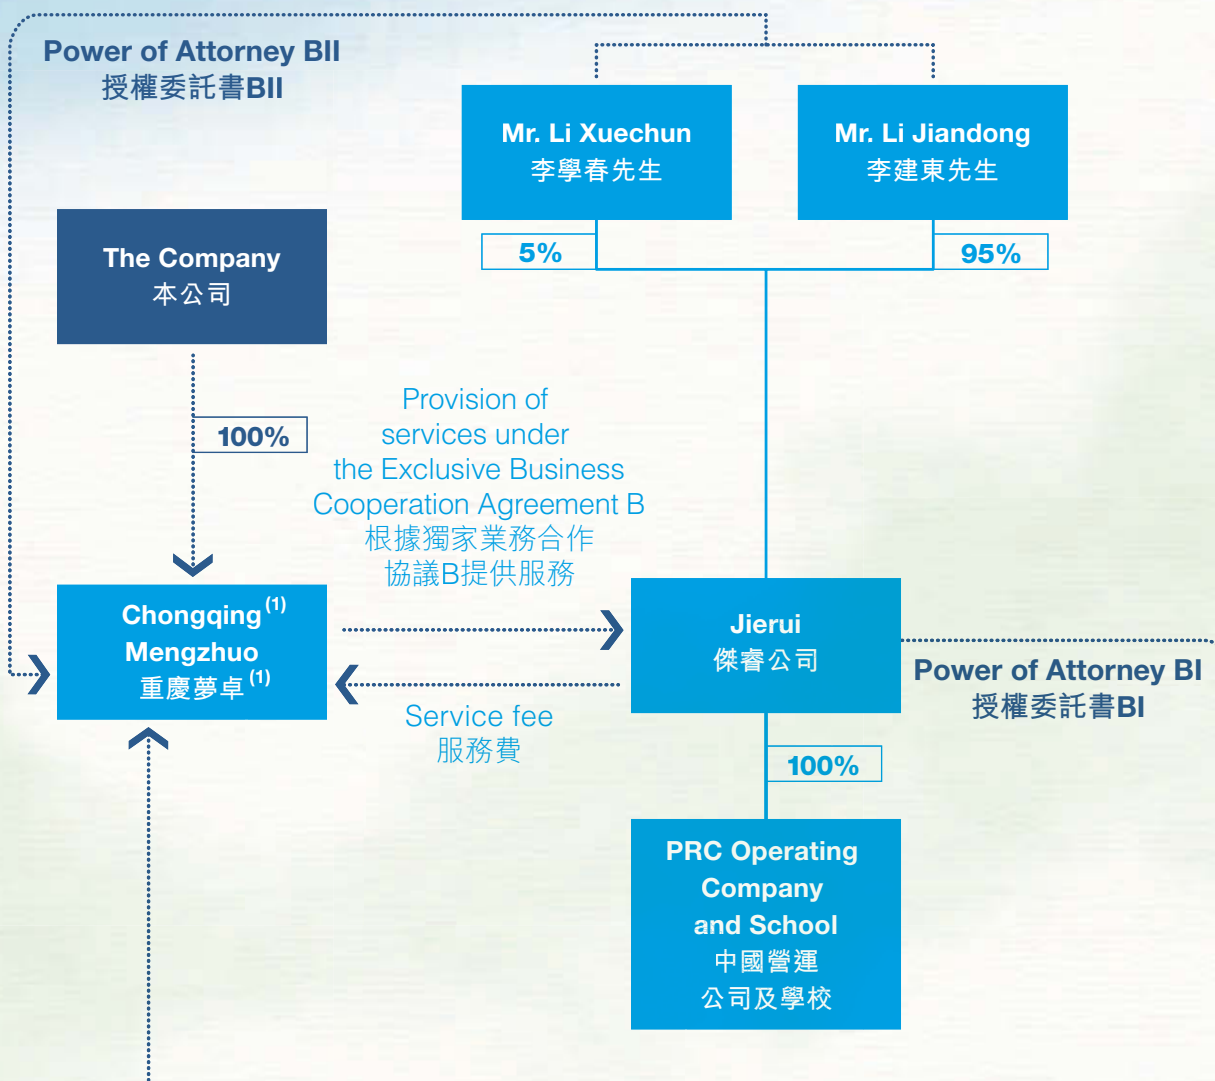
Power of Attorney BII
授權委託書BII

Mr. Li Xuechun
李學春先生

Mr. Li Jiandong
李建東先生

5%

95%

The Company
本公司

100%

Provision of services under the Exclusive Business Cooperation Agreement B
根據獨家業務合作協議B提供服務

Chongqing$^{(1)}$ Mengzhuo
重慶夢卓$^{(1)}$

Jierui
傑睿公司

Power of Attorney BI
授權委託書BI

Service fee
服務費

100%

PRC Operating Company and School
中國營運公司及學校